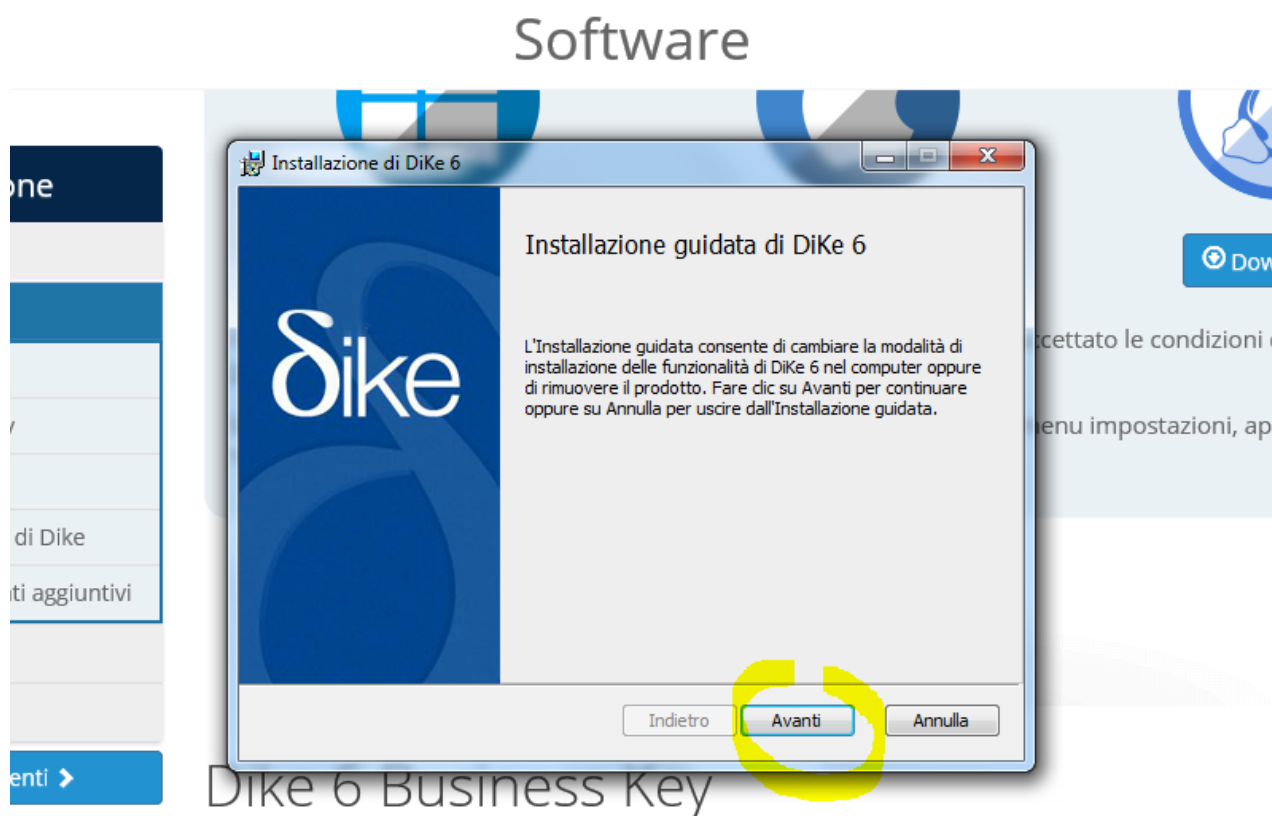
Software

one

v

di Dike

ti aggiuntivi

enti >

Installazione di DiKe 6

δike

Installazione guidata di DiKe 6

L'Installazione guidata consente di cambiare la modalità di installazione delle funzionalità di DiKe 6 nel computer oppure di rimuovere il prodotto. Fare clic su Avanti per continuare oppure su Annulla per uscire dall'Installazione guidata.

Indietro
Avanti
Annulla

Dow

ccettato le condizioni

menu impostazioni, ap

Dike 6 Business Key